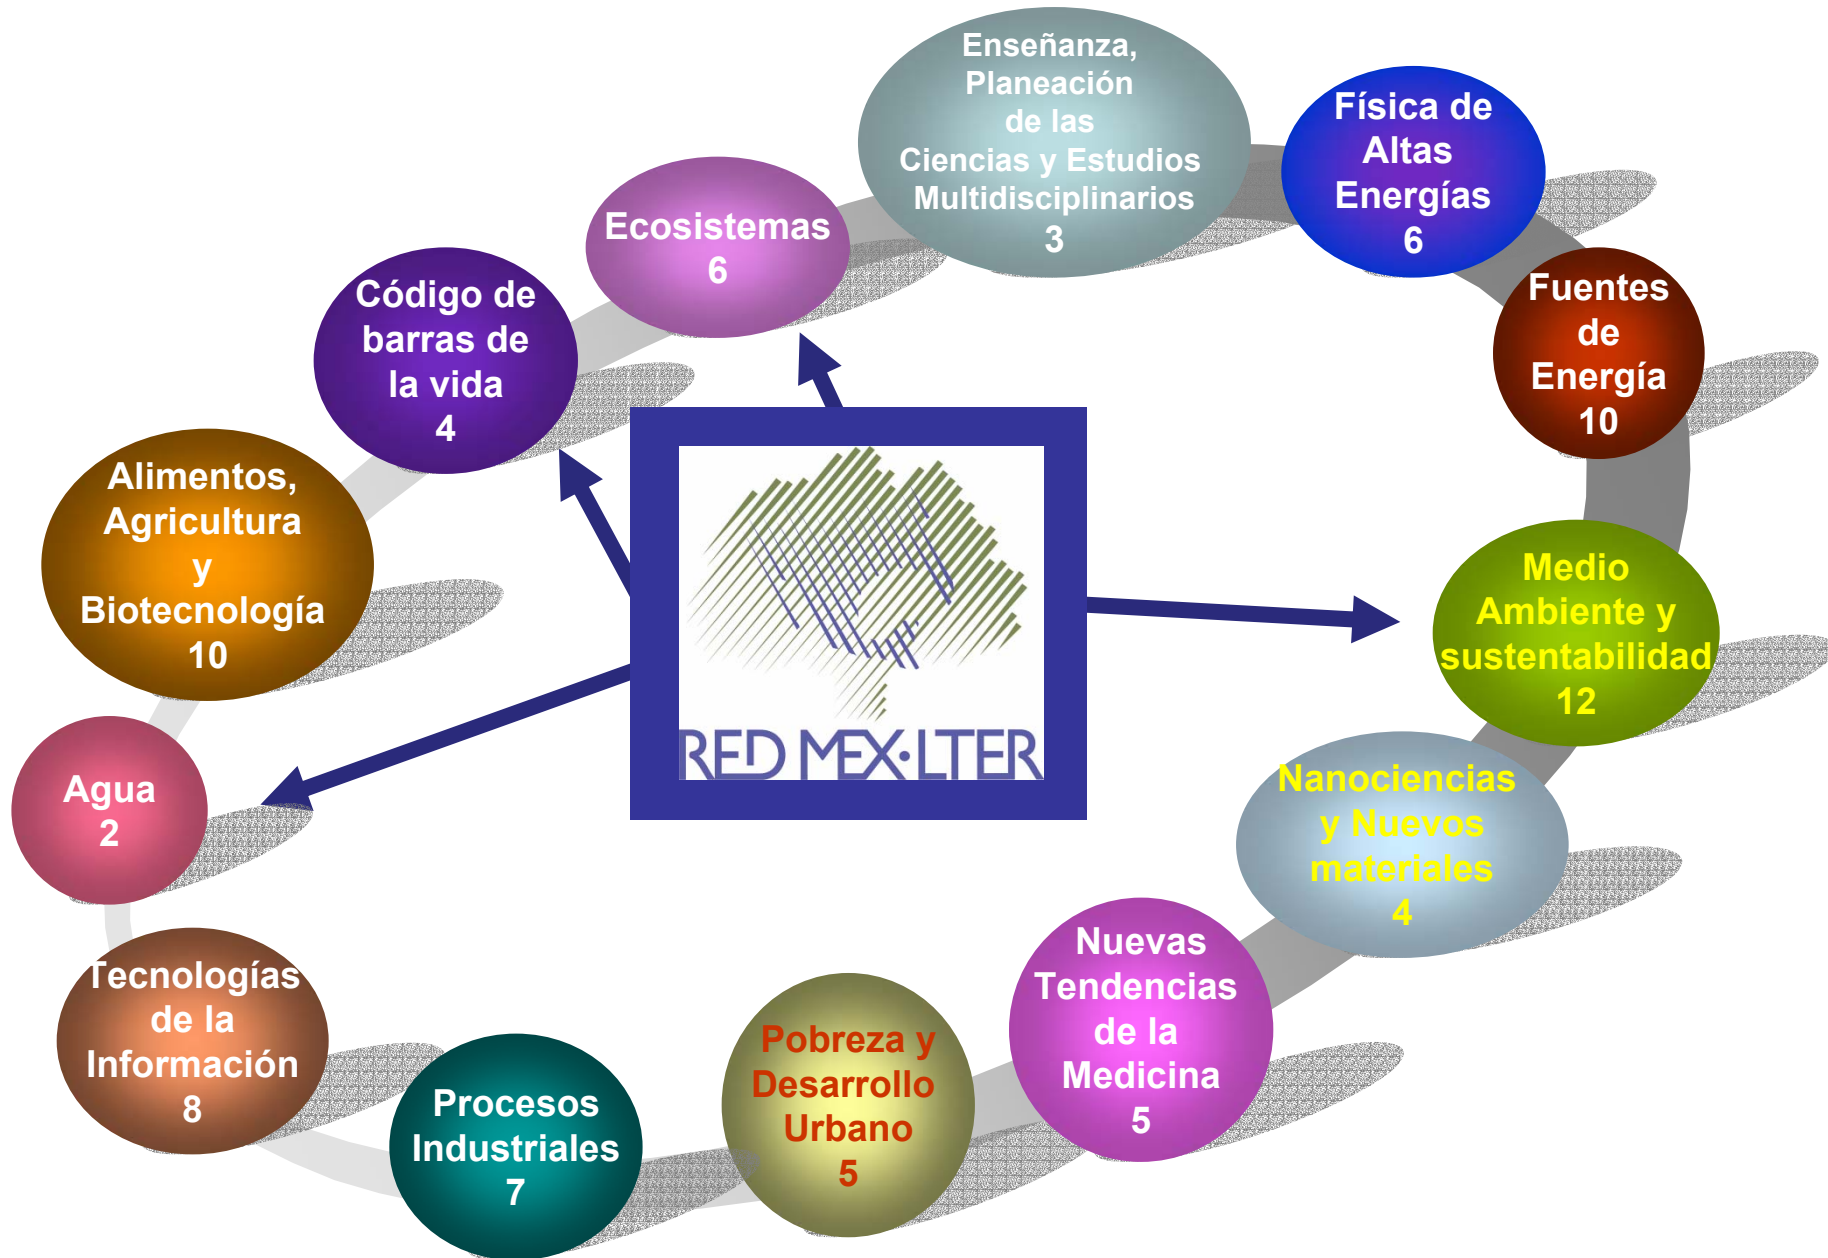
Enseñanza, Planeación de las Ciencias y Estudios Multidisciplinarios 3

Física de Altas Energías 6

Ecosistemas 6

Código de barras de la vida 4

Fuentes de Energía 10

Alimentos, Agricultura y Biotecnología 10

RED MEX-LTER

Medio Ambiente y sustentabilidad 12

Agua 2

Nanociencias y Nuevos materiales 4

Nuevas Tendencias de la Medicina 5

Tecnologías de la Información 8

Pobreza y Desarrollo Urbano 5

Procesos Industriales 7